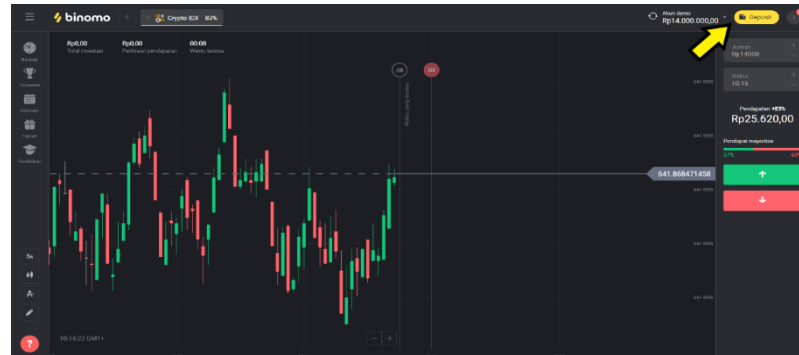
binomo

Crypto IDX 83%

Akun demo
Rp14.000.000,00

Deposit

Rp0,00
Total investasi

Rp0,00
Perkiraan pendapatan

00:08
Waktu tersisa

Jumlah
Rp 14000

Waktu
10:16

Pendapatan +83%
Rp25.620,00

Pendapat mayoritas
37%
63%

641.868471458

10:15:22 GMT+7

Riwayat
Turnamen
Peristiwa
Hadiah
Pendidikan

5s

?